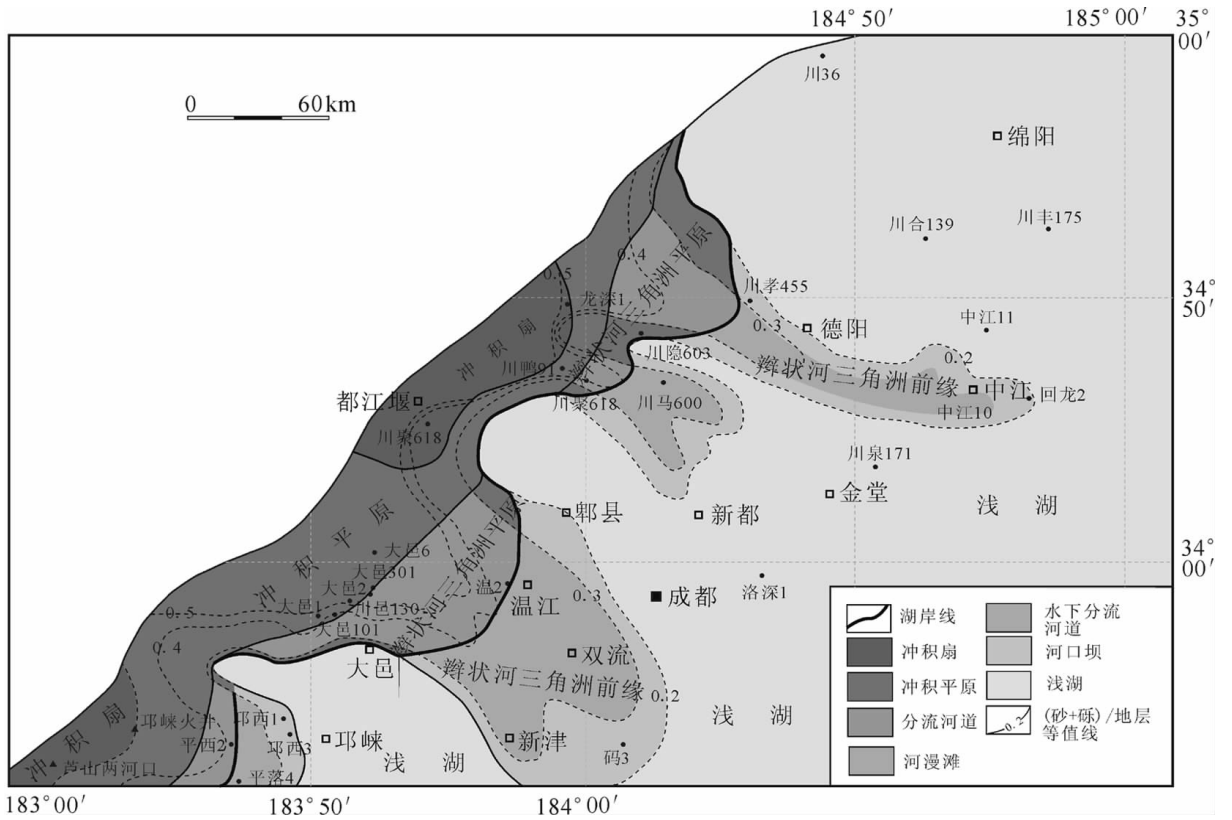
184° 50′
185° 00′
35° 00′
0
60km
川36
绵阳
川合139
川丰175
0.4
0.5
龙深1
冲积扇
辫状河三角洲平原
川孝455
34° 50′
0.3
德阳
中江11
川隐603
0.2
川鸭91
辫状河三角洲前缘
中江
回龙2
都江堰
川梁618
川马600
中江10
川泉618
川泉171
金堂
浅湖
郫县
新都
冲积平原
大邑6
辫状河三角洲平原
34° 00′
大邑301
大邑2
温2
温江
成都
洛深1
大邑1
川邑130
0.3
0.5
大邑101
0.4
大邑
双流
辫状河三角洲前缘
0.2
冲积扇
邛崃火井
邛西1
平西2
邛西3
邛崃
新津
浅湖
浅湖
芦山西河口
平落4
码3
湖岸线
冲积扇
冲积平原
分流河道
河漫滩
水下分流河道
河口坝
浅湖
(砂+砾)/地层等值线
0.2
183° 00′
183° 50′
184° 00′